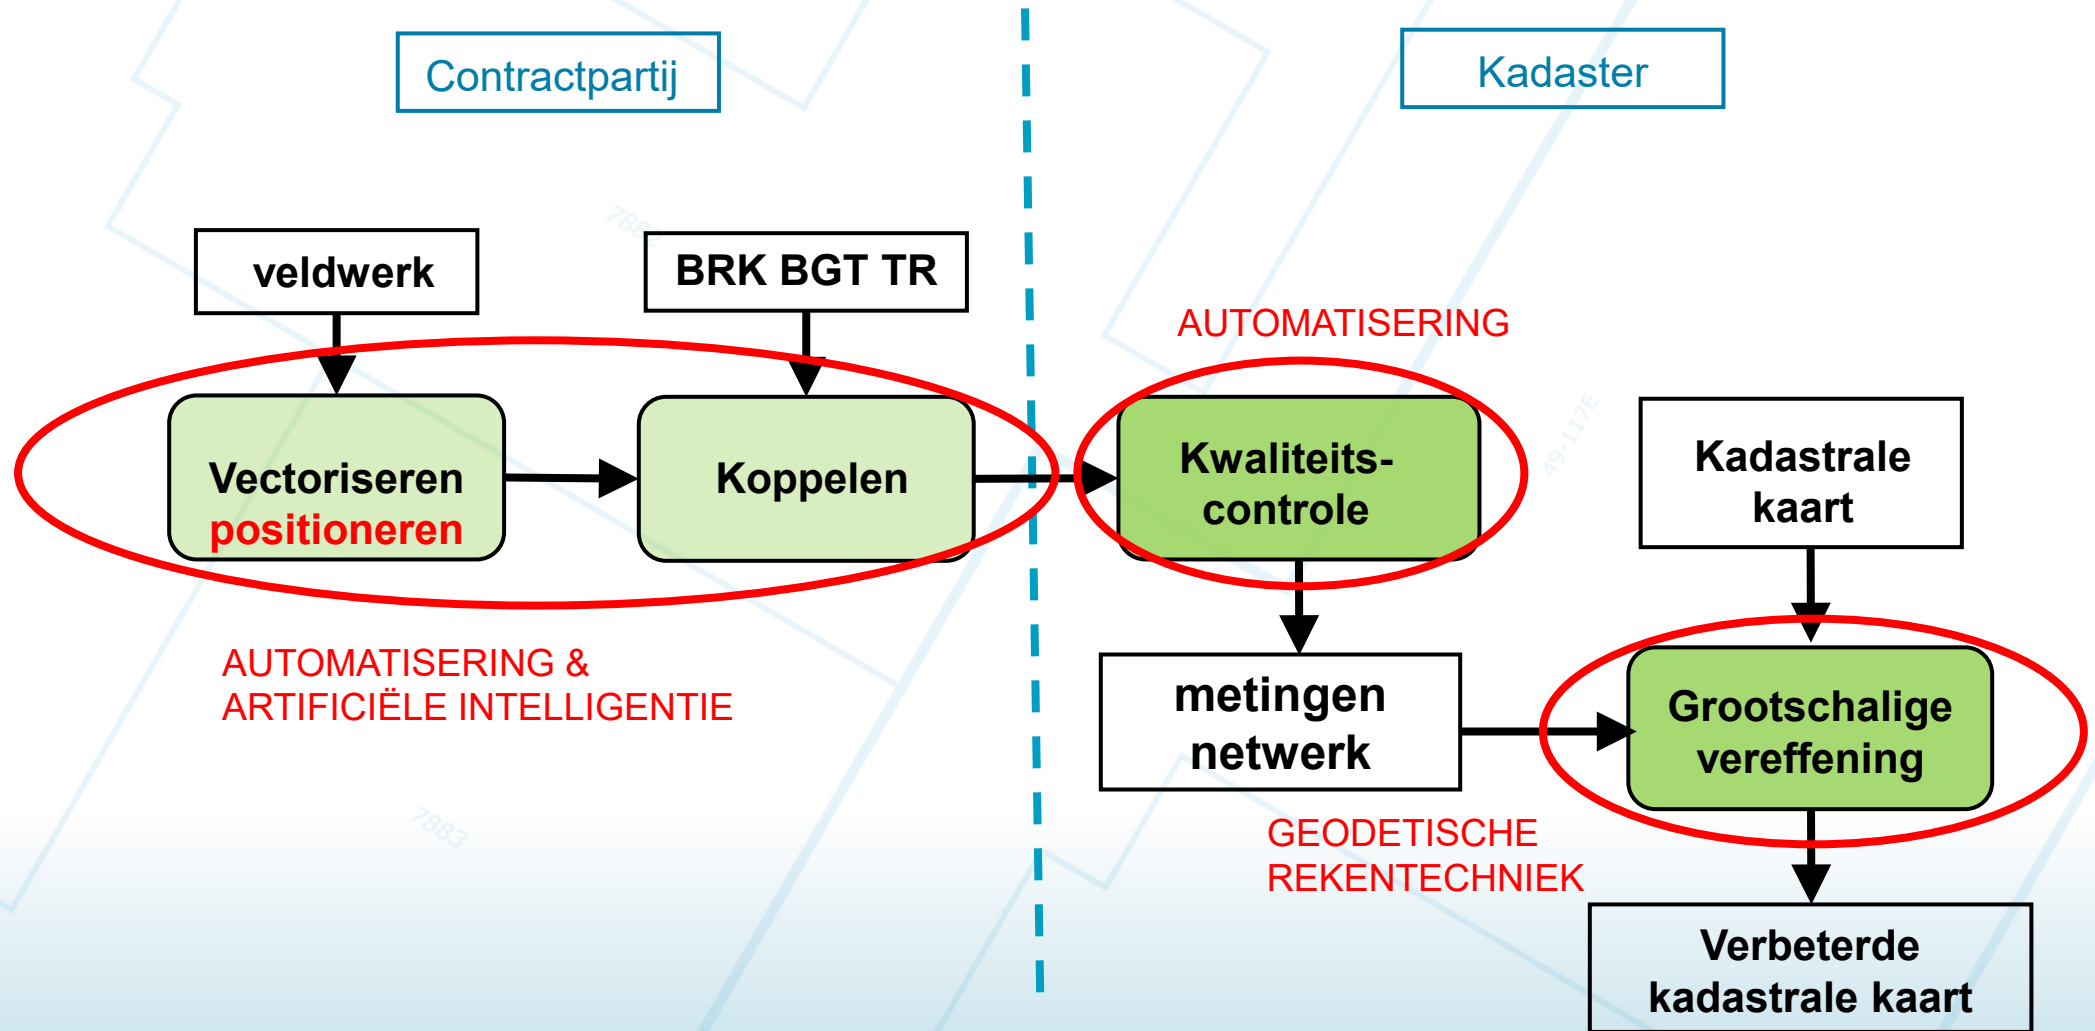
Contractpartij

Kadaster

veldwerk

BRK BGT TR

AUTOMATISERING

Vectoriseren positioneren

Koppelen

Kwaliteitscontrole

Kadastrale kaart

AUTOMATISERING & ARTIFICIËLE INTELLIGENTIE

metingen netwerk

Grootschalige vereffening

GEODETISCHE REKENTECHNIEK

Verbeterde kadastrale kaart